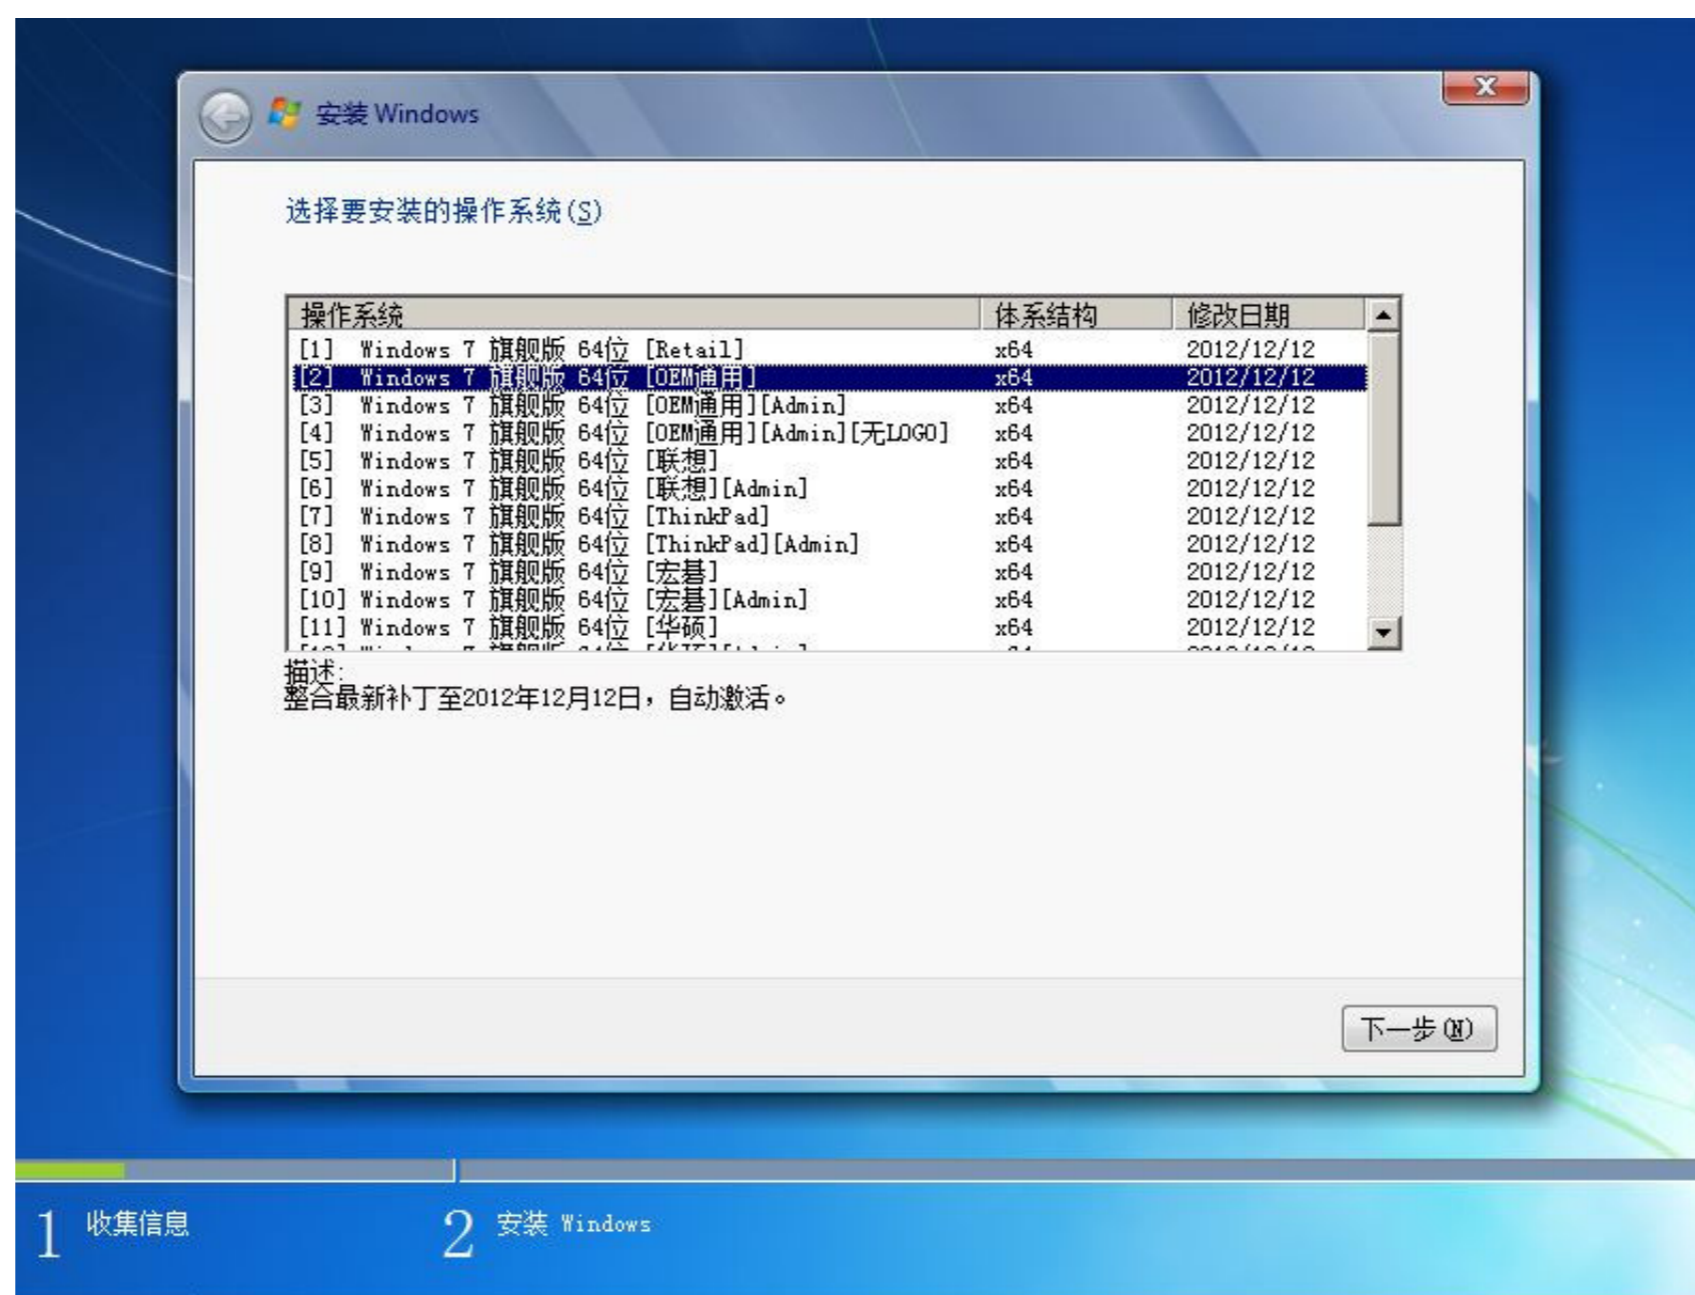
安装 Windows

选择要安装的操作系统(S)

| 操作系统 | 体系结构 | 修改日期 |
|---|---|---|
| [1] Windows 7 旗舰版 64位 [Retail] | x64 | 2012/12/12 |
| [2] Windows 7 旗舰版 64位 [OEM通用] | x64 | 2012/12/12 |
| [3] Windows 7 旗舰版 64位 [OEM通用][Admin] | x64 | 2012/12/12 |
| [4] Windows 7 旗舰版 64位 [OEM通用][Admin][无LOGO] | x64 | 2012/12/12 |
| [5] Windows 7 旗舰版 64位 [联想] | x64 | 2012/12/12 |
| [6] Windows 7 旗舰版 64位 [联想][Admin] | x64 | 2012/12/12 |
| [7] Windows 7 旗舰版 64位 [ThinkPad] | x64 | 2012/12/12 |
| [8] Windows 7 旗舰版 64位 [ThinkPad][Admin] | x64 | 2012/12/12 |
| [9] Windows 7 旗舰版 64位 [宏碁] | x64 | 2012/12/12 |
| [10] Windows 7 旗舰版 64位 [宏碁][Admin] | x64 | 2012/12/12 |
| [11] Windows 7 旗舰版 64位 [华硕] | x64 | 2012/12/12 |
| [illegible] | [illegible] | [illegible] |

描述:
整合最新补丁至2012年12月12日，自动激活。

下一步(N)

1 收集信息

2 安装 Windows